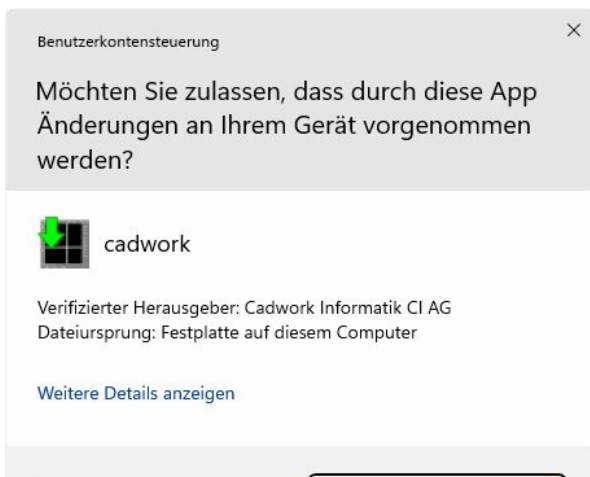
Benutzerkontensteuerung

×

Möchten Sie zulassen, dass durch diese App Änderungen an Ihrem Gerät vorgenommen werden?

cadwork

Verifizierter Herausgeber: Cadwork Informatik CI AG
Dateiursprung: Festplatte auf diesem Computer

Weitere Details anzeigen